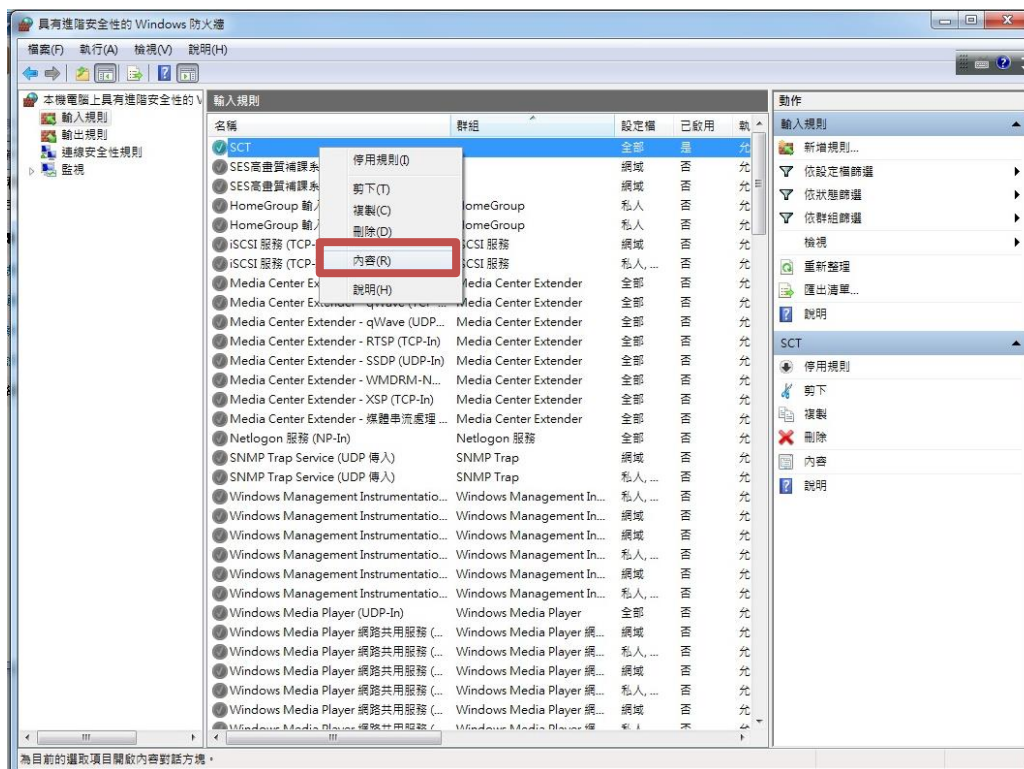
具有進階安全性的 Windows 防火牆

檔案(F) 執行(A) 檢視(V) 說明(H)

本機電腦上具有進階安全性的 V
輸入規則
輸出規則
連線安全性規則
監視

輸入規則

| 名稱 | 群組 | 設定檔 | 已啟用 | 執 |
|---|---|---|---|---|
| SCT | | 全部 | 是 | 允 |
| SES高畫質補課系 | | 網域 | 否 | 允 |
| SES高畫質補課系 | | 網域 | 否 | 允 |
| HomeGroup 輸入 | HomeGroup | 私人 | 否 | 允 |
| HomeGroup 輸入 | HomeGroup | 私人 | 否 | 允 |
| iSCSI 服務 (TCP- | iSCSI 服務 | 網域 | 否 | 允 |
| iSCSI 服務 (TCP- | iSCSI 服務 | 私人, ... | 否 | 允 |
| Media Center Ex | Media Center Extender | 全部 | 否 | 允 |
| Media Center Extender - qWave (TCP ... | Media Center Extender | 全部 | 否 | 允 |
| Media Center Extender - qWave (UDP... | Media Center Extender | 全部 | 否 | 允 |
| Media Center Extender - RTSP (TCP-In) | Media Center Extender | 全部 | 否 | 允 |
| Media Center Extender - SSDP (UDP-In) | Media Center Extender | 全部 | 否 | 允 |
| Media Center Extender - WMDRM-N... | Media Center Extender | 全部 | 否 | 允 |
| Media Center Extender - XSP (TCP-In) | Media Center Extender | 全部 | 否 | 允 |
| Media Center Extender - 媒體串流處理 ... | Media Center Extender | 全部 | 否 | 允 |
| Netlogon 服務 (NP-In) | Netlogon 服務 | 全部 | 否 | 允 |
| SNMP Trap Service (UDP 傳入) | SNMP Trap | 網域 | 否 | 允 |
| SNMP Trap Service (UDP 傳入) | SNMP Trap | 私人, ... | 否 | 允 |
| Windows Management Instrumentatio... | Windows Management In... | 私人, ... | 否 | 允 |
| Windows Management Instrumentatio... | Windows Management In... | 網域 | 否 | 允 |
| Windows Management Instrumentatio... | Windows Management In... | 網域 | 否 | 允 |
| Windows Management Instrumentatio... | Windows Management In... | 私人, ... | 否 | 允 |
| Windows Management Instrumentatio... | Windows Management In... | 網域 | 否 | 允 |
| Windows Management Instrumentatio... | Windows Management In... | 私人, ... | 否 | 允 |
| Windows Media Player (UDP-In) | Windows Media Player | 全部 | 否 | 允 |
| Windows Media Player 網路共用服務 (... | Windows Media Player 網... | 網域 | 否 | 允 |
| Windows Media Player 網路共用服務 (... | Windows Media Player 網... | 私人, ... | 否 | 允 |
| Windows Media Player 網路共用服務 (... | Windows Media Player 網... | 網域 | 否 | 允 |
| Windows Media Player 網路共用服務 (... | Windows Media Player 網... | 私人, ... | 否 | 允 |
| Windows Media Player 網路共用服務 (... | Windows Media Player 網... | 網域 | 否 | 允 |

停用規則(I)
剪下(T)
複製(C)
刪除(D)
內容(R)
說明(H)

動作
輸入規則
新增規則...
依設定檔篩選
依狀態篩選
依群組篩選
檢視
重新整理
匯出清單...
說明
SCT
停用規則
剪下
複製
刪除
內容
說明

為目前的選取項目開啟內容對話方塊。